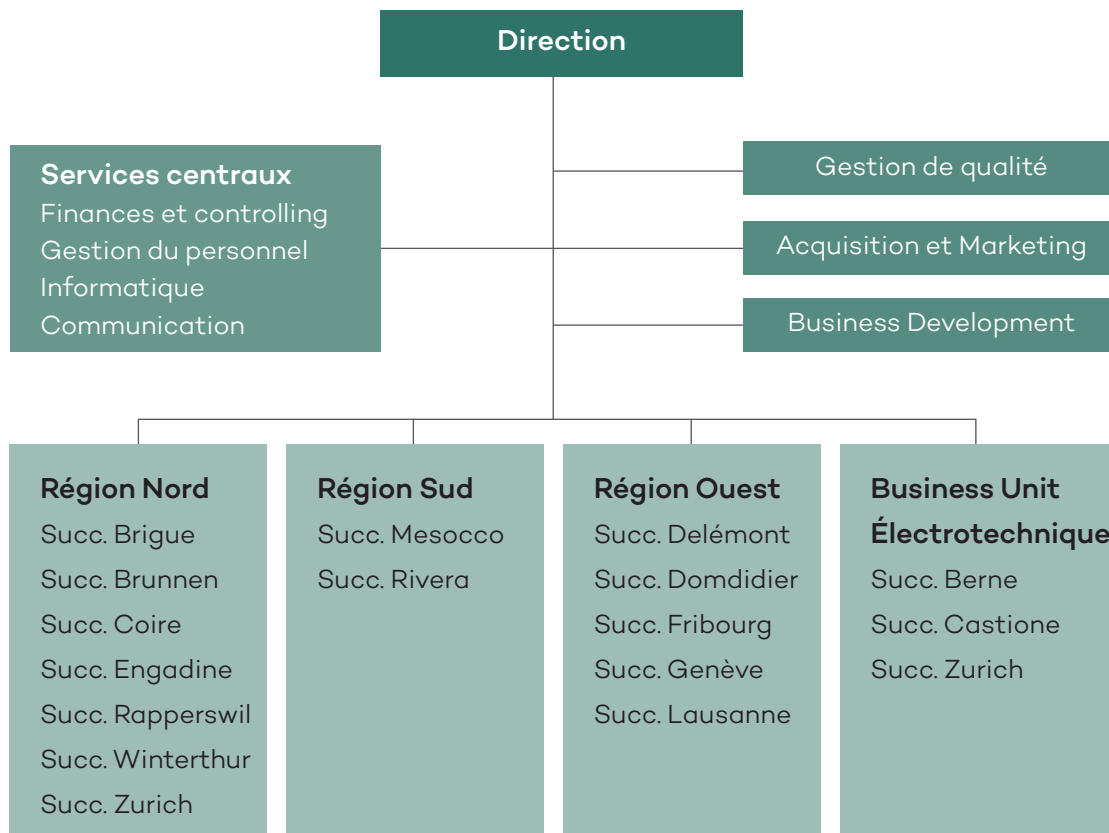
Direction

Services centraux
Finances et controlling
Gestion du personnel
Informatique
Communication

Gestion de qualité

Acquisition et Marketing

Business Development

Région Nord
Succ. Brigue
Succ. Brunnen
Succ. Coire
Succ. Engadine
Succ. Rapperswil
Succ. Winterthur
Succ. Zurich

Région Sud
Succ. Mesocco
Succ. Rivera

Région Ouest
Succ. Delémont
Succ. Domdidier
Succ. Fribourg
Succ. Genève
Succ. Lausanne

Business Unit Électrotechnique
Succ. Berne
Succ. Castione
Succ. Zurich